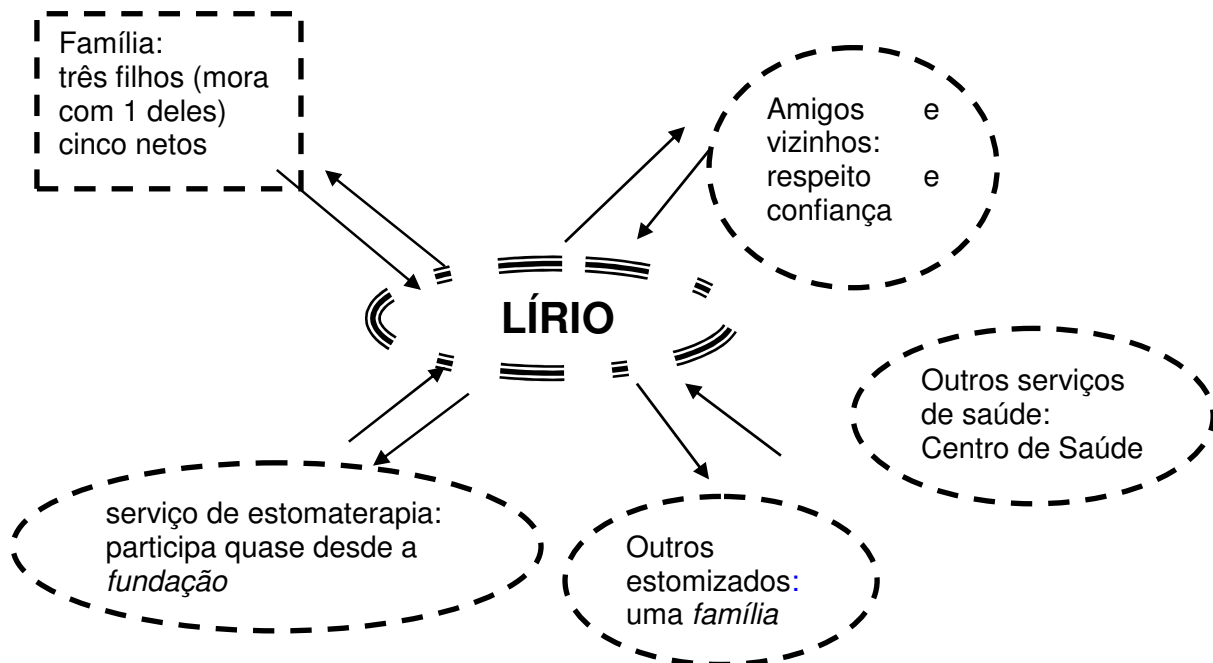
Família:
três filhos (mora com 1 deles)
cinco netos

Amigos e vizinhos:
respeito e confiança

LÍRIO

Outros serviços de saúde:
Centro de Saúde

serviço de estomaterapia:
participa quase desde a *fundação*

Outros estomizados:
uma *família*